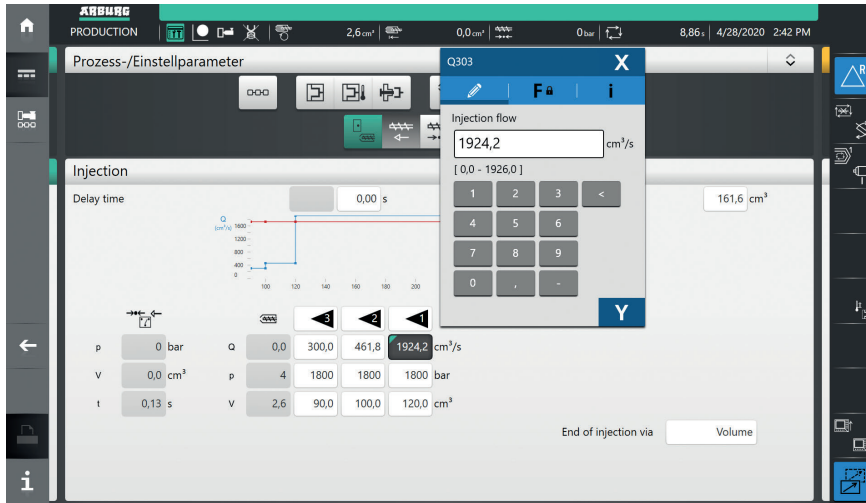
ARBURG
PRODUCTION
2,6 cm³
0,0 cm³
0 bar
8,86 s
4/28/2020 2:42 PM

Prozess-/Einstellparameter

Injection
Delay time
0,00 s
161,6 cm³

Q (cm³/s)
1600
1200
800
400
0
100
120
140
160
180
200

3
2
1

| | | | | | | | |
|---|---|---|---|---|---|---|---|
| p | 0 bar | Q | 0,0 | 300,0 | 461,8 | 1924,2 | cm³/s |
| V | 0,0 cm³ | p | 4 | 1800 | 1800 | 1800 | bar |
| t | 0,13 s | V | 2,6 | 90,0 | 100,0 | 120,0 | cm³ |

End of injection via
Volume

Q303
X
F
i
Injection flow
1924,2
cm³/s
[ 0,0 - 1926,0 ]
1
2
3
<
4
5
6
7
8
9
0
,
-
Y

i